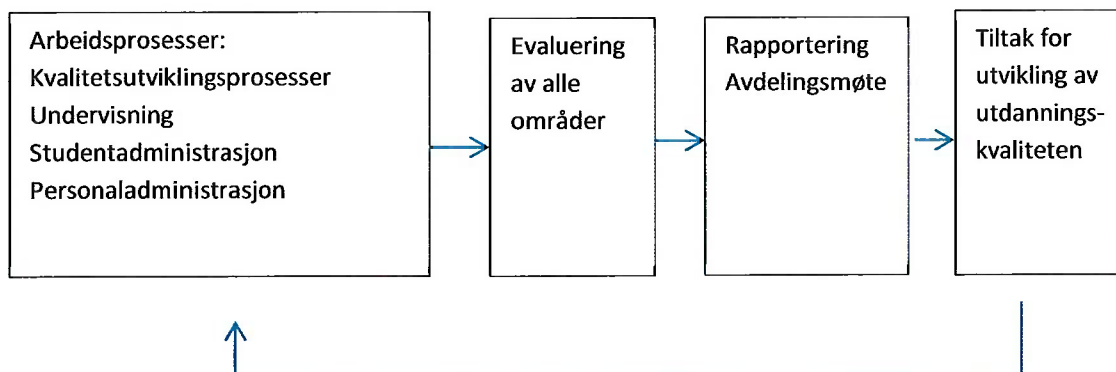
Arbeidsprosesser:
Kvalitetsutviklingsprosesser
Undervisning
Studentadministrasjon
Personaladministrasjon

Evaluering av alle områder

Rapportering
Avdelingsmøte

Tiltak for utvikling av utdanningskvaliteten